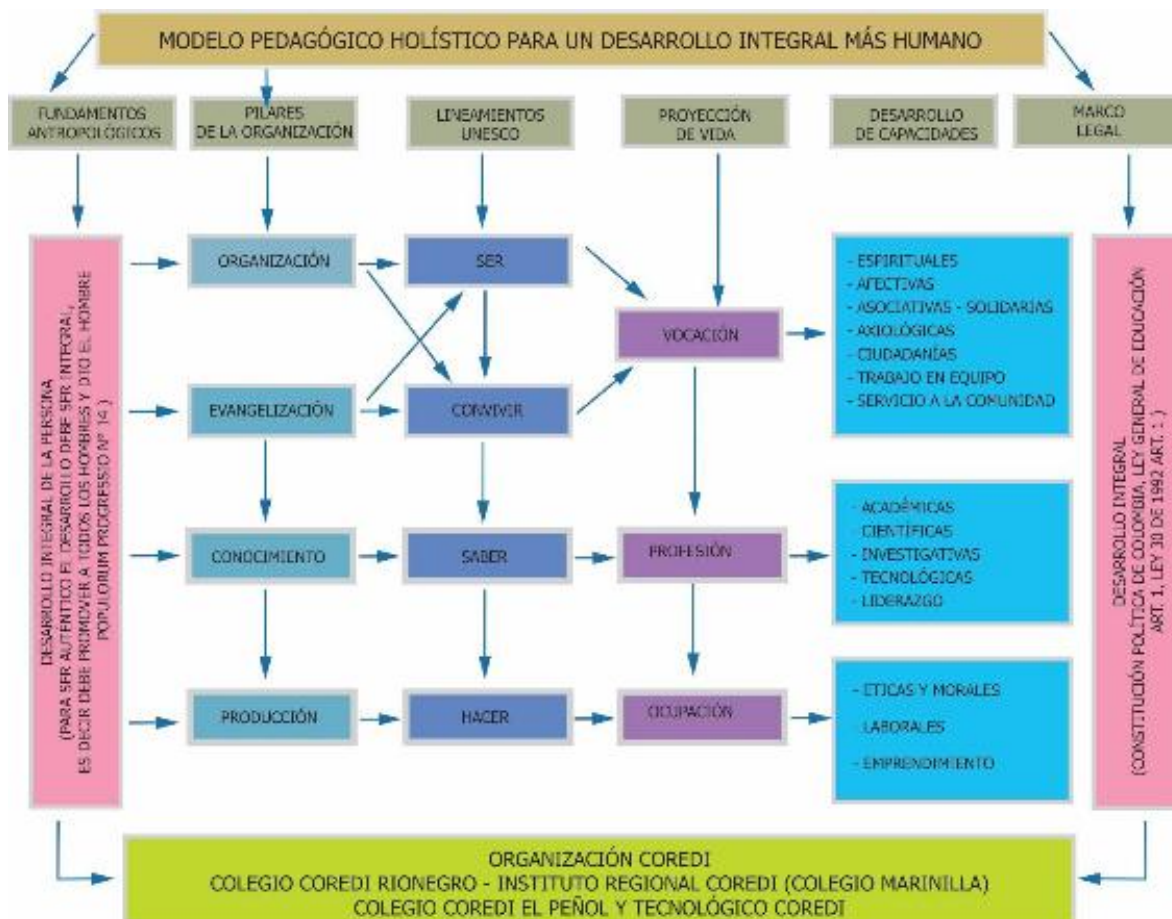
MODELO PEDAGÓGICO HOLÍSTICO PARA UN DESARROLLO INTEGRAL MÁS HUMANO

FUNDAMENTOS ANTROPOLÓGICOS

PILARES DE LA ORGANIZACIÓN

LINEAMIENTOS UNESCO

PROYECCIÓN DE VIDA

DESARROLLO DE CAPACIDADES

MARCO LEGAL

DESARROLLO INTEGRAL DE LA PERSONA (PARA SER AUTÉNTICO EL DESARROLLO DEBE SER INTEGRAL, ES DECIR DEBE PROMOVER A TODOS LOS HOMBRES Y DIO EL HOMBRE POPULORUM PROGRESSIO Nº 14 )

ORGANIZACIÓN

SER

EVANGELIZACIÓN

CONVIVIR

VOCACIÓN

- ESPIRITUALES
- AFECTIVAS
- ASOCIATIVAS - SOLIDARIAS
- AXIOLÓGICAS
- CIUDADANIAS
- TRABAJO EN EQUIPO
- SERVICIO A LA COMUNIDAD

CONOCIMIENTO

SABER

PROFESIÓN

- ACADÉMICAS
- CIENTÍFICAS
- INVESTIGATIVAS
- TECNOLÓGICAS
- LIDERAZGO

PRODUCCIÓN

HACER

OCUPACIÓN

- ETICAS Y MORALES
- LABORALES
- EMPRENDIMIENTO

DESARROLLO INTEGRAL (CONSTITUCIÓN POLÍTICA DE COLOMBIA, LEY GENERAL DE EDUCACIÓN ART. 1, LEY 30 DE 1992 ART. 1 )

ORGANIZACIÓN COREDI
COLEGIO COREDI RIONEGRO - INSTITUTO REGIONAL COREDI (COLEGIO MARINILLA)
COLEGIO COREDI EL PEÑOL Y TECNOLÓGICO COREDI